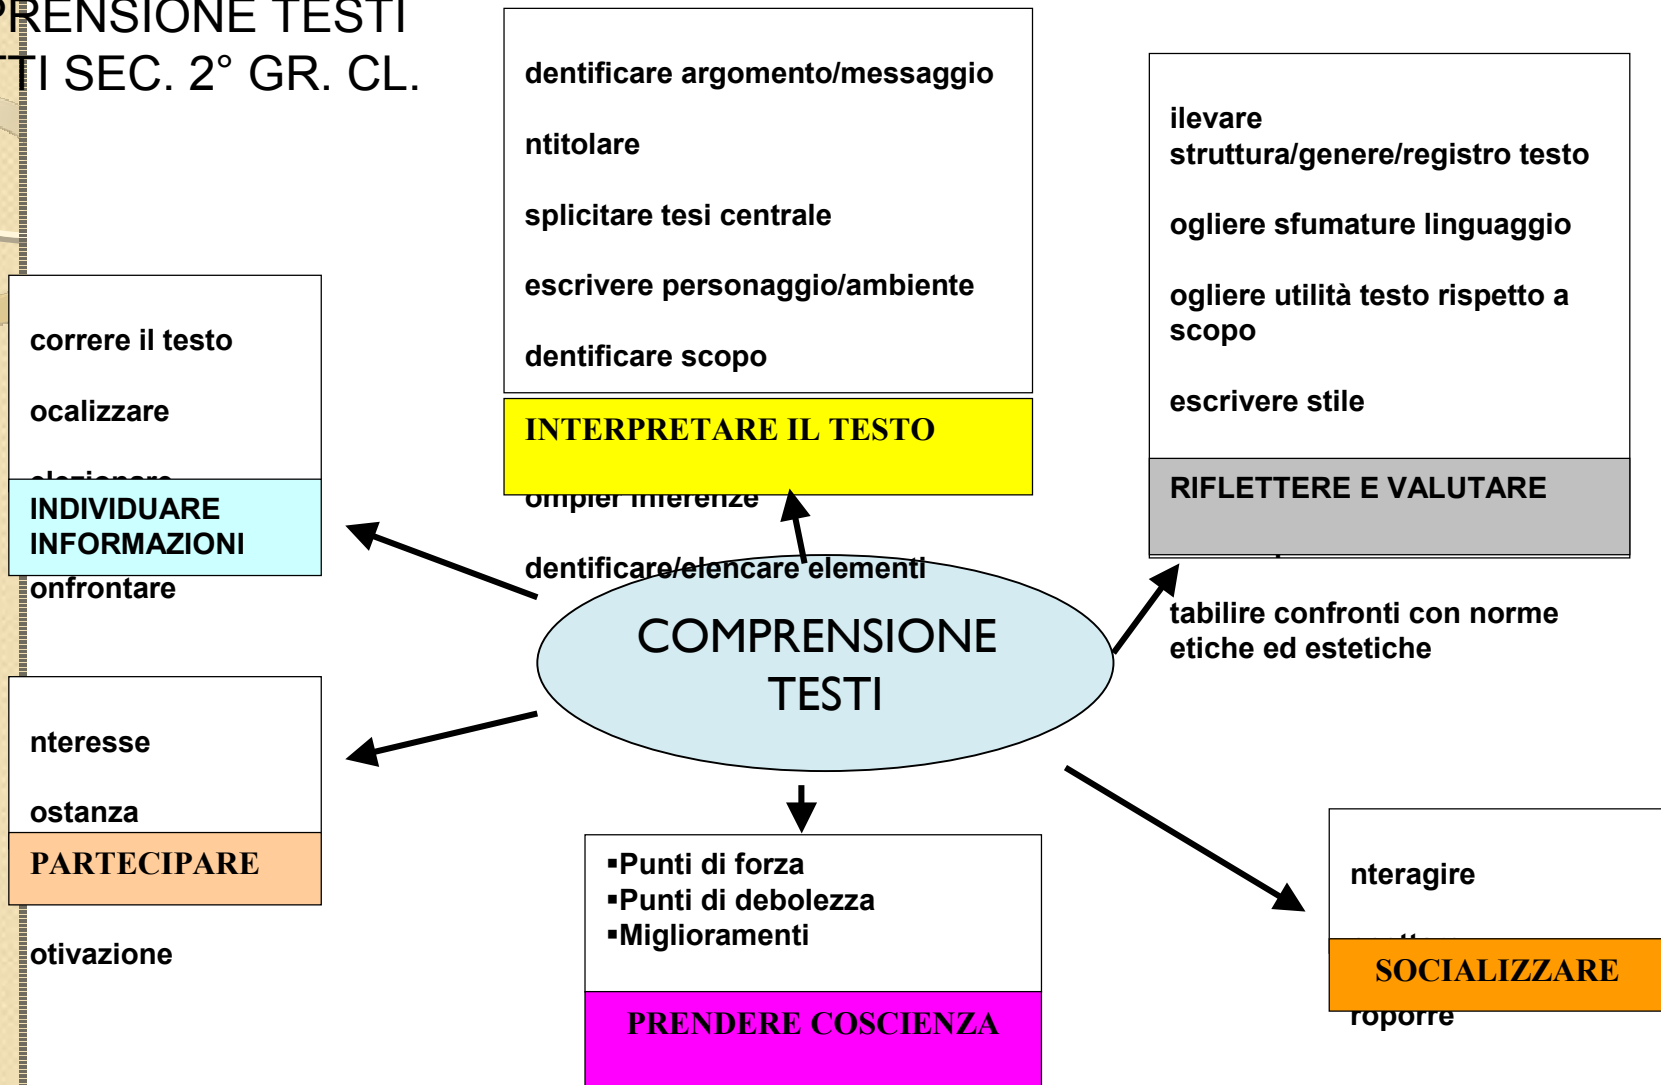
PRENSIONE TESTI
TI SEC. 2° GR. CL.

dentificare argomento/messaggio

ntitolare

splicitare tesi centrale

escrivere personaggio/ambiente

dentificare scopo

INTERPRETARE IL TESTO

ompier inferenze

dentificare/elencare elementi

ilevare struttura/genere/registro testo

ogliere sfumature linguaggio

ogliere utilità testo rispetto a scopo

escrivere stile

RIFLETTERE E VALUTARE

tabilire confronti con norme etiche ed estetiche

correre il testo

ocalizzare

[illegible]

INDIVIDUARE INFORMAZIONI

onfrontare

COMPRENSIONE TESTI

nteresse

ostanza

PARTECIPARE

otivazione

▪Punti di forza
▪Punti di debolezza
▪Miglioramenti

PRENDERE COSCIENZA

nteragire

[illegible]

SOCIALIZZARE

roporre